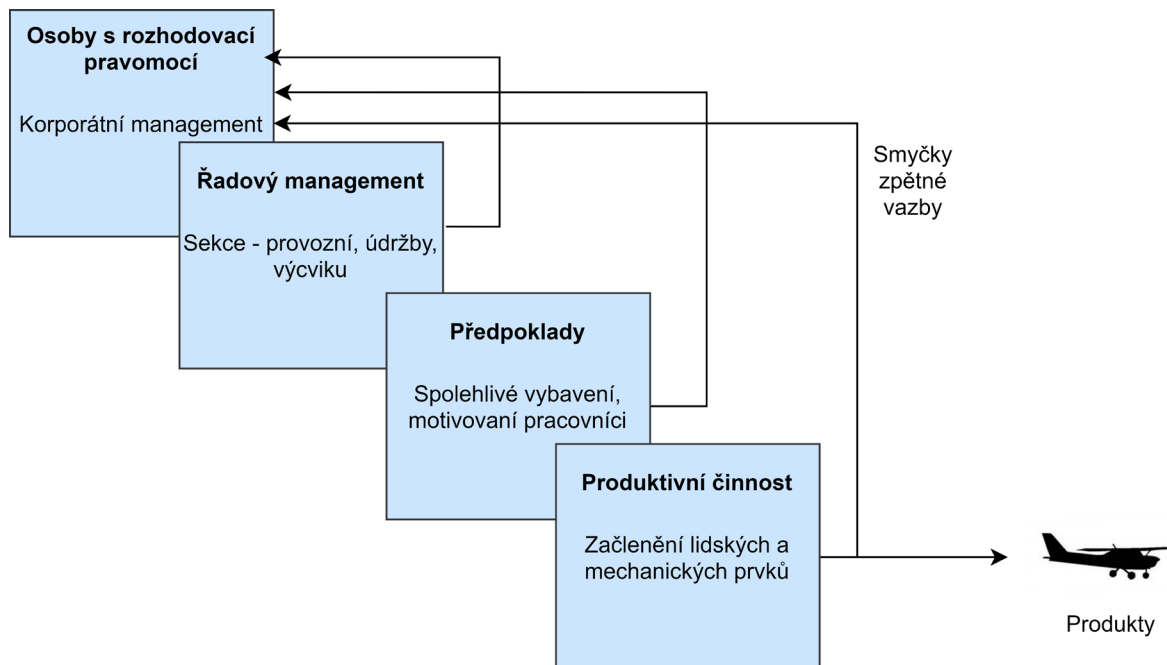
**Osoby s rozhodovací pravomocí**

Korporátní management

**Řadový management**

Sekce - provozní, údržby, výcviku

**Předpoklady**

Spolehlivé vybavení, motivovaní pracovníci

**Produktivní činnost**

Začlenění lidských a mechanických prvků

Smyčky zpětné vazby

Produkty